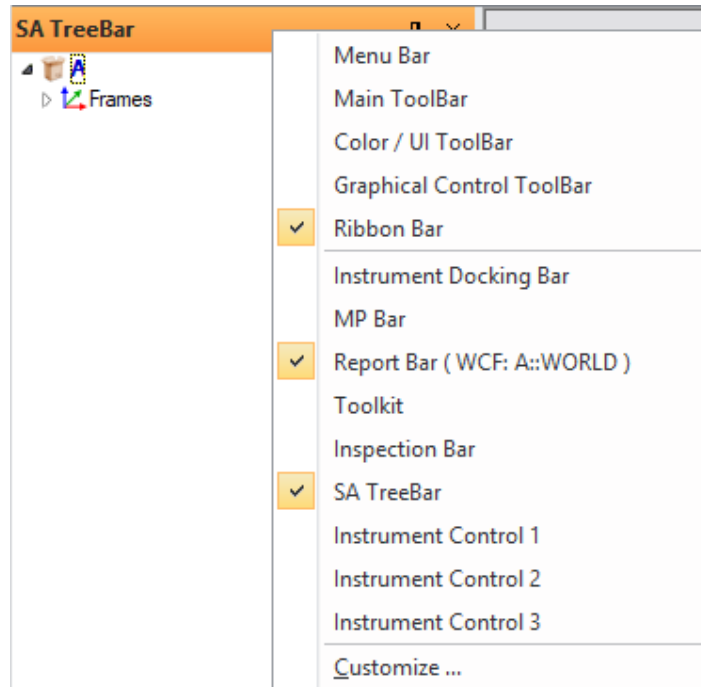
SA TreeBar

A

Frames

Menu Bar
Main ToolBar
Color / UI ToolBar
Graphical Control ToolBar
Ribbon Bar
Instrument Docking Bar
MP Bar
Report Bar ( WCF: A::WORLD )
Toolkit
Inspection Bar
SA TreeBar
Instrument Control 1
Instrument Control 2
Instrument Control 3
Customize ...